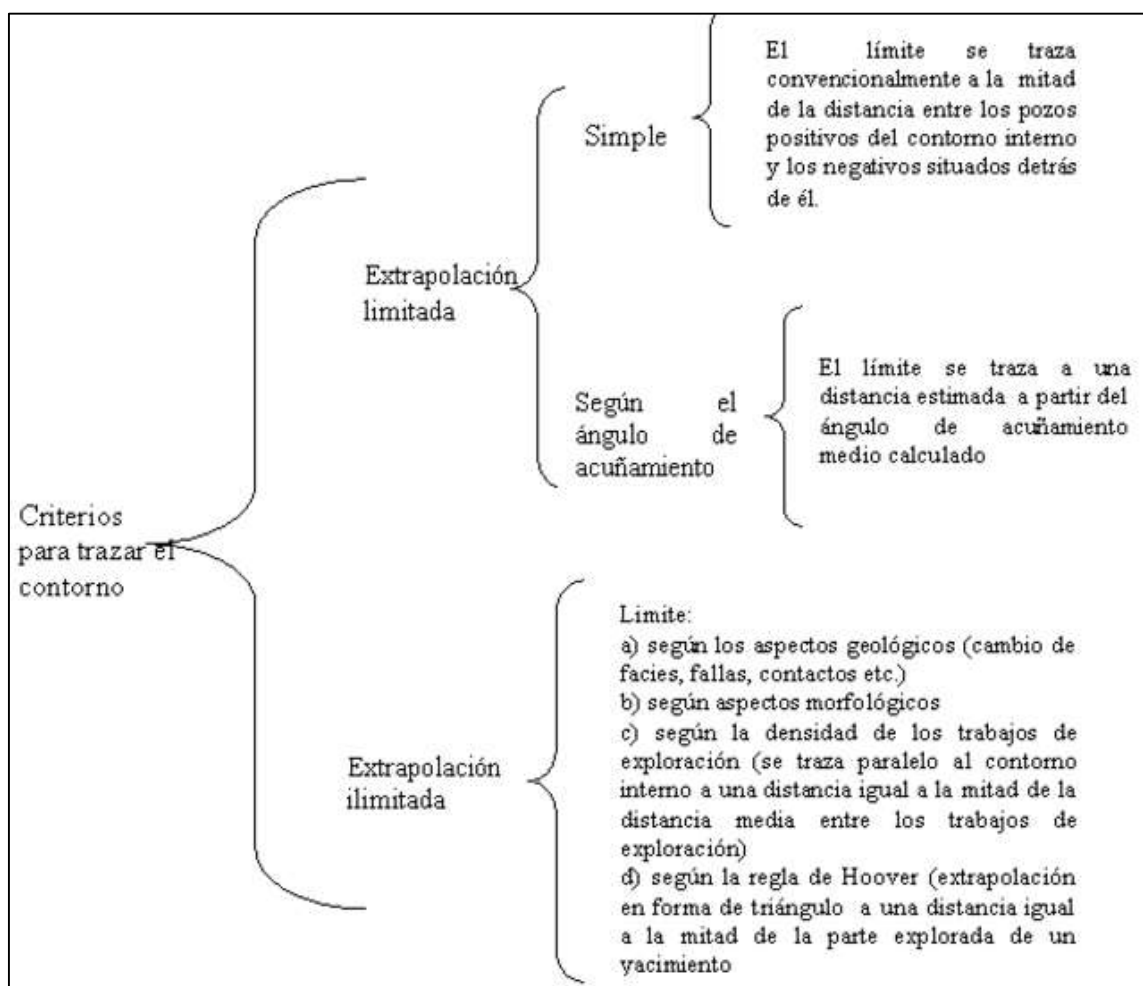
Criterios para trazar el contorno

Extrapolación limitada

Simple

El límite se traza convencionalmente a la mitad de la distancia entre los pozos positivos del contorno interno y los negativos situados detrás de él.

Según el ángulo de acuñamiento

El límite se traza a una distancia estimada a partir del ángulo de acuñamiento medio calculado

Extrapolación ilimitada

Limite:
a) según los aspectos geológicos (cambio de facies, fallas, contactos etc.)
b) según aspectos morfológicos
c) según la densidad de los trabajos de exploración (se traza paralelo al contorno interno a una distancia igual a la mitad de la distancia media entre los trabajos de exploración)
d) según la regla de Hoover (extrapolación en forma de triángulo a una distancia igual a la mitad de la parte explorada de un yacimiento